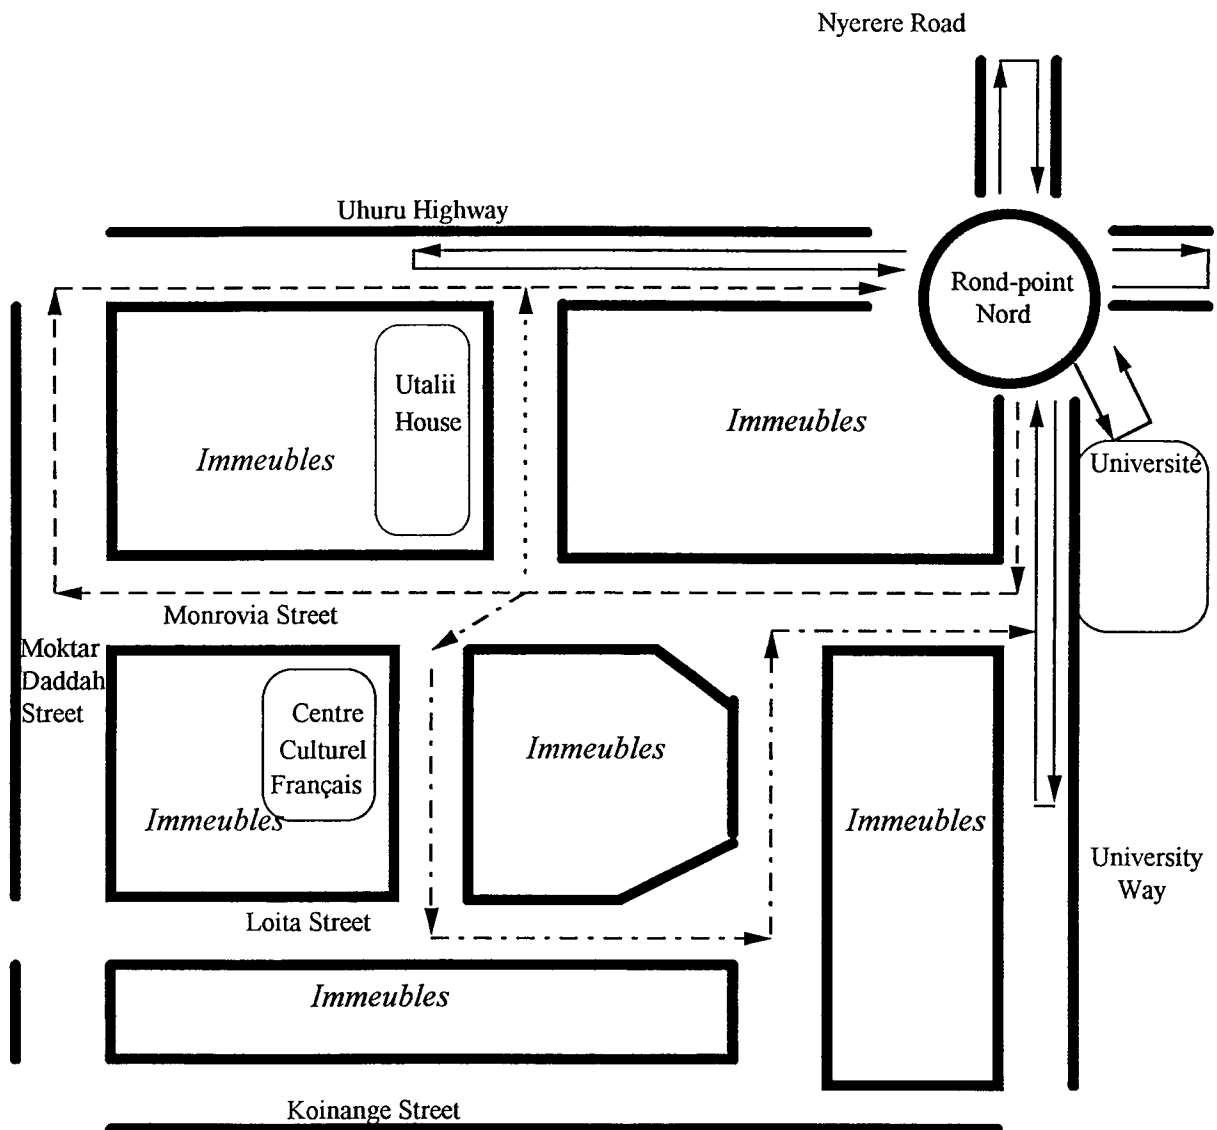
Nyerere Road

Uhuru Highway

Rond-point Nord

Utalii House

Immeubles

Immeubles

Université

Monrovia Street

Moktar Daddah Street

Centre Culturel Français

Immeubles

Immeubles

Immeubles

University Way

Loita Street

Immeubles

Koinange Street